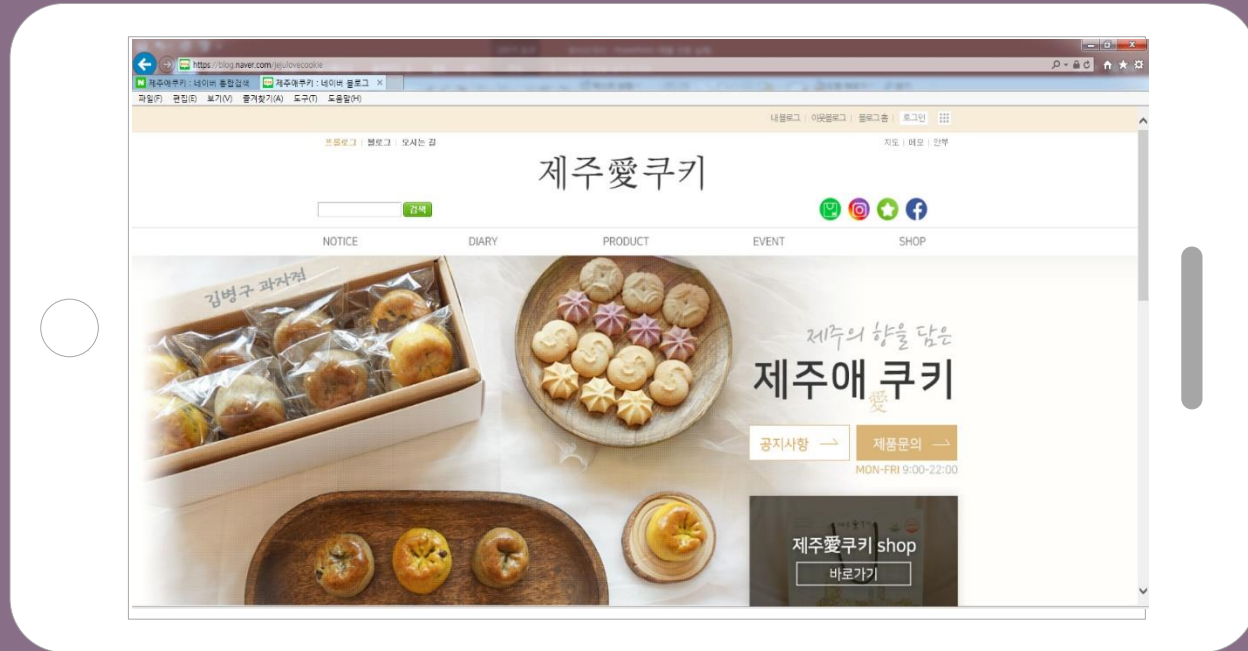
https://blog.naver.com/jejulovecookie

제주애쿠키 : 네이버 통합검색
제주애쿠키 : 네이버 블로그

파일(F) 편집(E) 보기(V) 즐겨찾기(A) 도구(T) 도움말(H)

내블로그 | 이웃블로그 | 블로그홈 | 로그인

프롤로그 | 블로그 | 오시는 길

지도 | 메모 | 안부

제주愛쿠키

검색

NOTICE DIARY PRODUCT EVENT SHOP

김병구 과자점

제주의 향을 담은

제주애 쿠키

愛

공지사항 ⟶

제품문의 ⟶

MON-FRI 9:00-22:00

제주愛쿠키 shop

바로가기